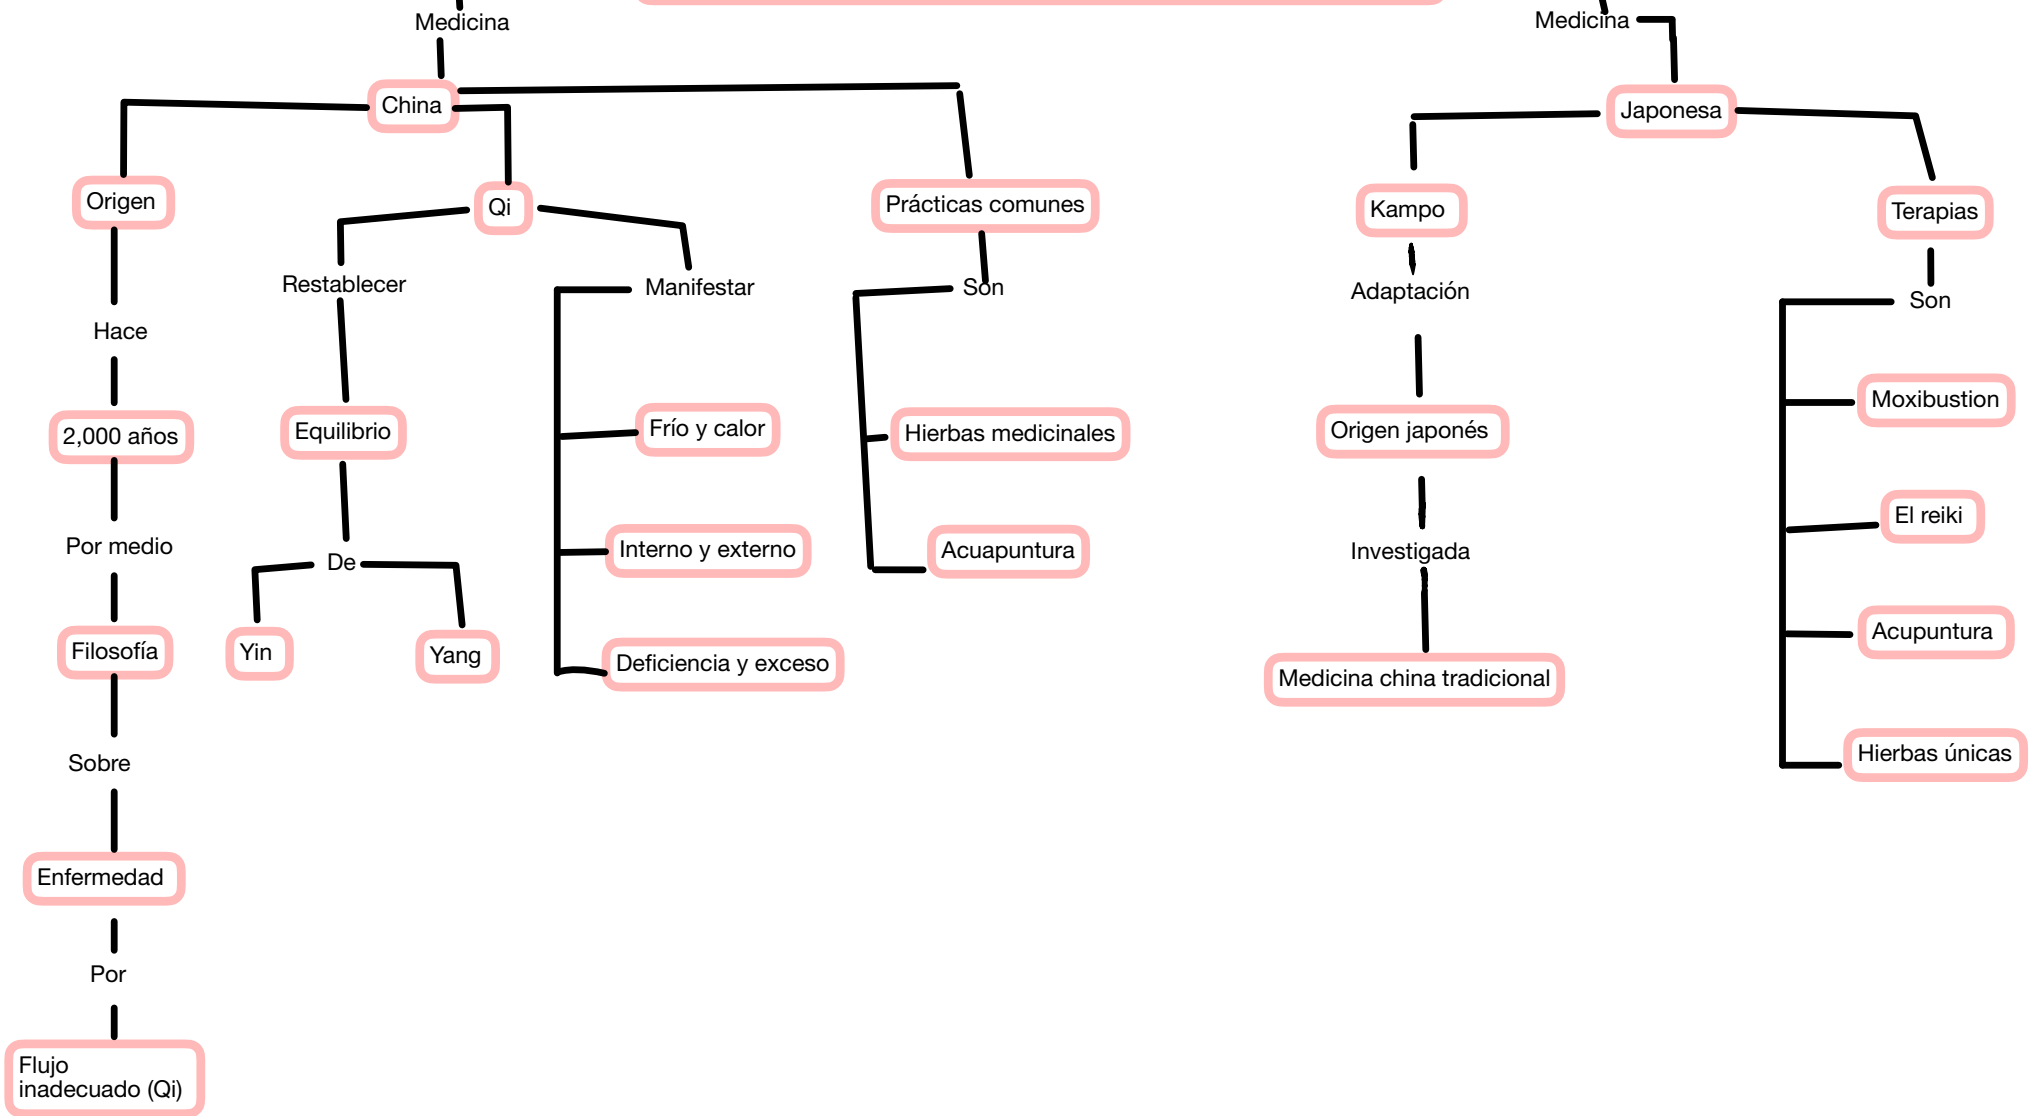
Medicina

China

Origen

Hace

2,000 años

Por medio

Filosofía

Sobre

Enfermedad

Por

Flujo inadecuado (Qi)

Qi

Restablecer

Equilibrio

De

Yin

Yang

Manifestar

Frío y calor

Interno y externo

Deficiencia y exceso

Prácticas comunes

Son

Hierbas medicinales

Acuapuntura

Medicina

Japonesa

Kampo

Adaptación

Origen japonés

Investigada

Medicina china tradicional

Terapias

Son

Moxibustion

El reiki

Acupuntura

Hierbas únicas